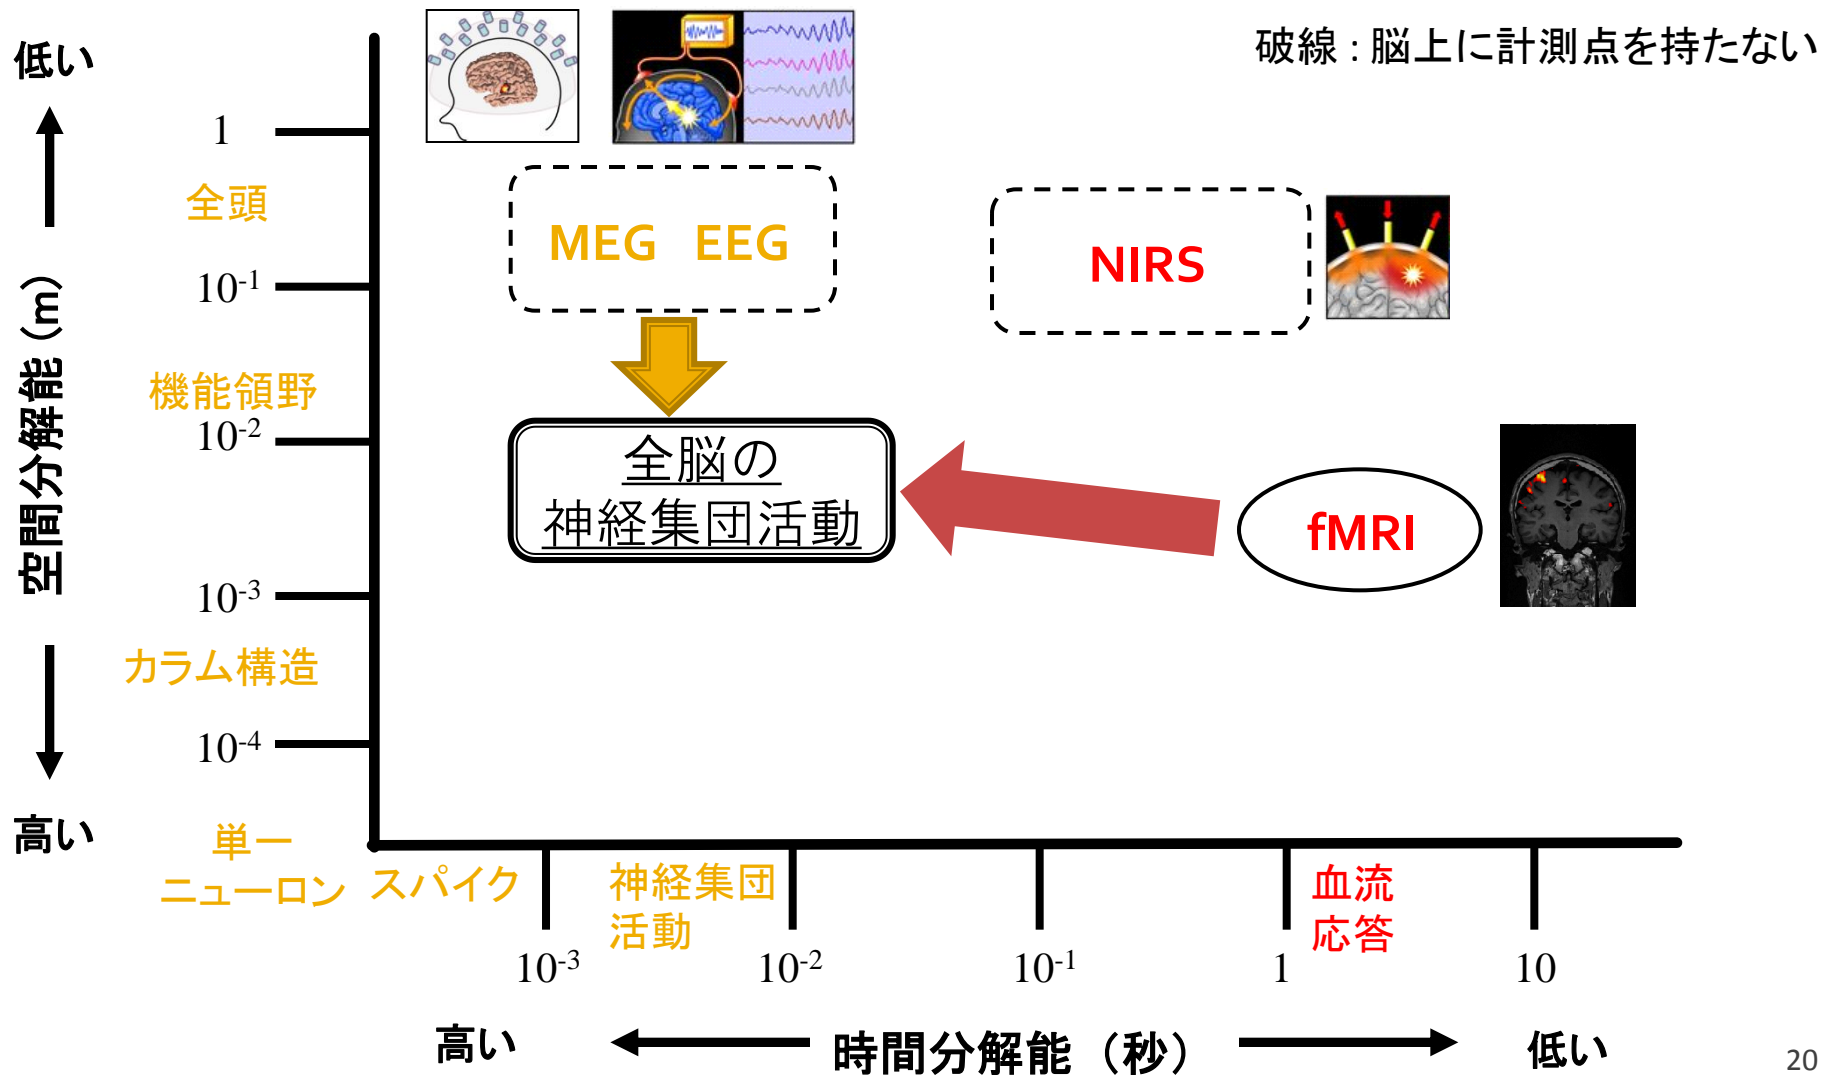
低い

破線：脳上に計測点を持たない

1

全頭

$10^{-1}$

MEG　EEG

NIRS

空間分解能（m）

機能領野

$10^{-2}$

全脳の
神経集団活動

fMRI

$10^{-3}$

カラム構造

$10^{-4}$

高い

単一
ニューロン

スパイク

神経集団
活動

血流
応答

$10^{-3}$

$10^{-2}$

$10^{-1}$

1

10

高い

時間分解能（秒）

低い

20